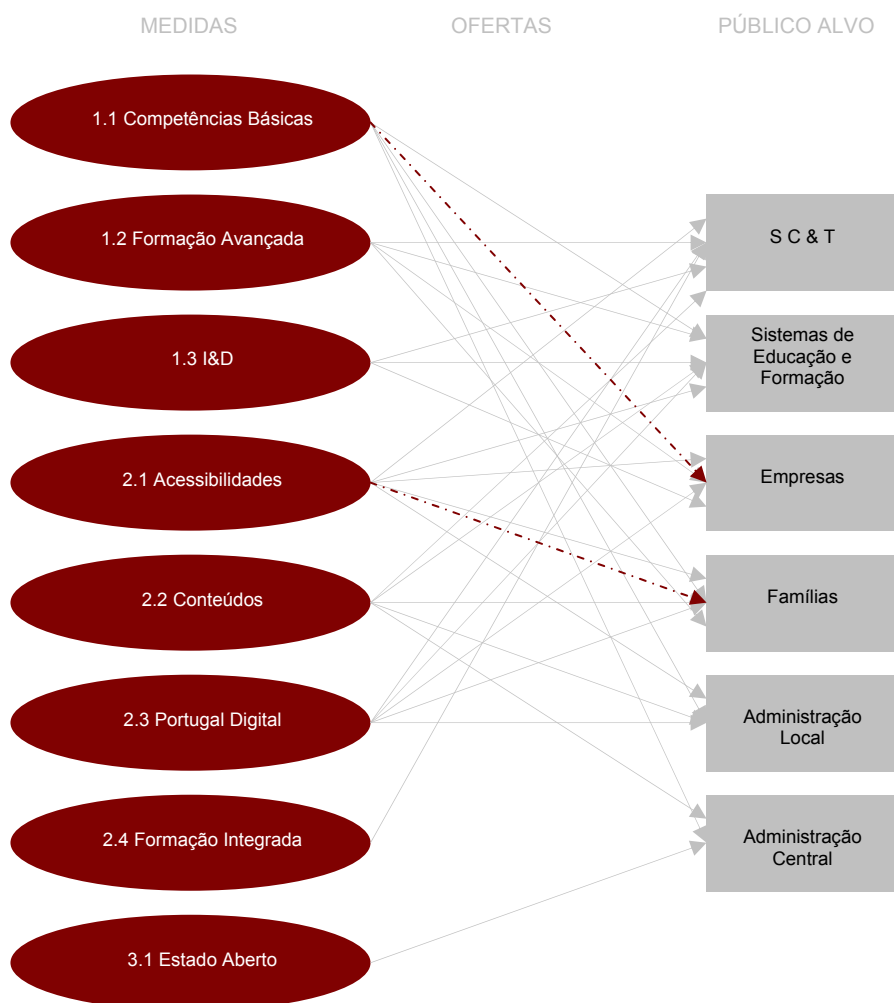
MEDIDAS

OFERTAS

PÚBLICO ALVO

1.1 Competências Básicas

1.2 Formação Avançada

1.3 I&D

2.1 Acessibilidades

2.2 Conteúdos

2.3 Portugal Digital

2.4 Formação Integrada

3.1 Estado Aberto

S C & T

Sistemas de Educação e Formação

Empresas

Famílias

Administração Local

Administração Central